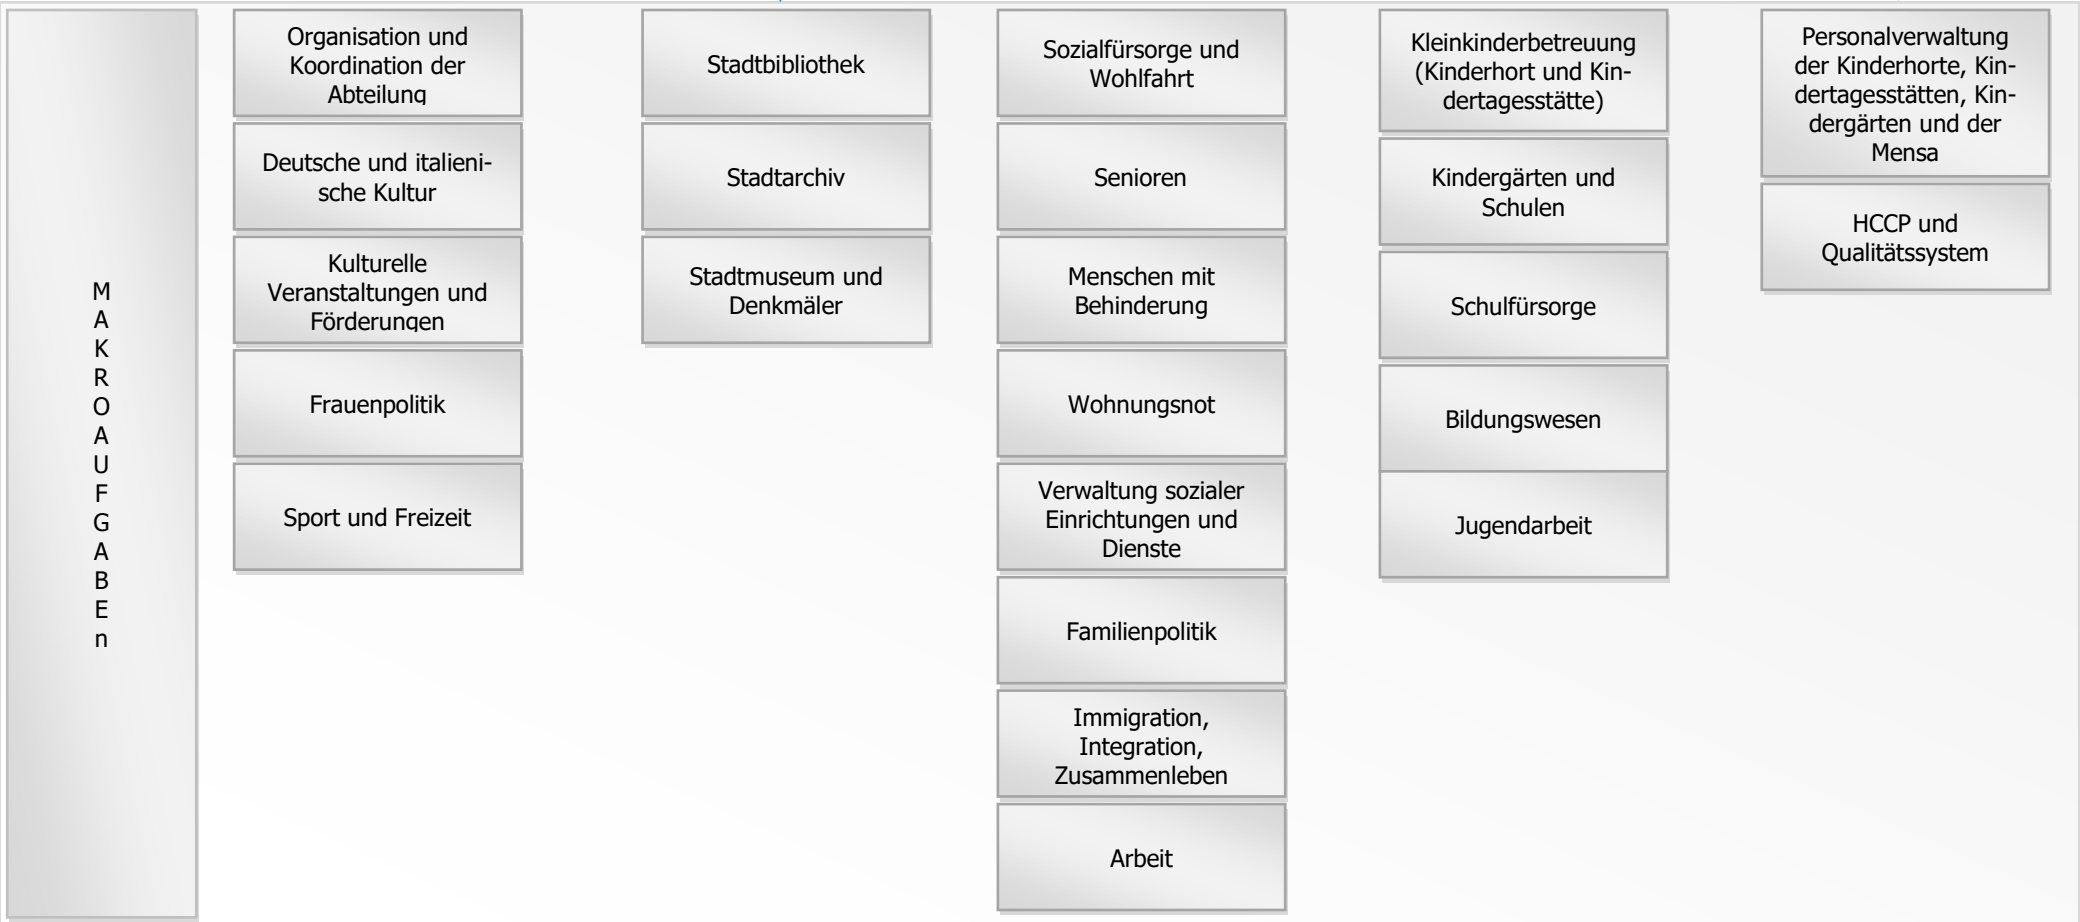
MAKROAUFGABEn

Organisation und Koordination der Abteilung

Deutsche und italienische Kultur

Kulturelle Veranstaltungen und Förderungen

Frauenpolitik

Sport und Freizeit

Stadtbibliothek

Stadtarchiv

Stadtmuseum und Denkmäler

Sozialfürsorge und Wohlfahrt

Senioren

Menschen mit Behinderung

Wohnungsnot

Verwaltung sozialer Einrichtungen und Dienste

Familienpolitik

Immigration, Integration, Zusammenleben

Arbeit

Kleinkinderbetreuung (Kinderhort und Kindertagesstätte)

Kindergärten und Schulen

Schulfürsorge

Bildungswesen

Jugendarbeit

Personalverwaltung der Kinderhorte, Kindertagesstätten, Kindergärten und der Mensa

HCCP und Qualitätssystem